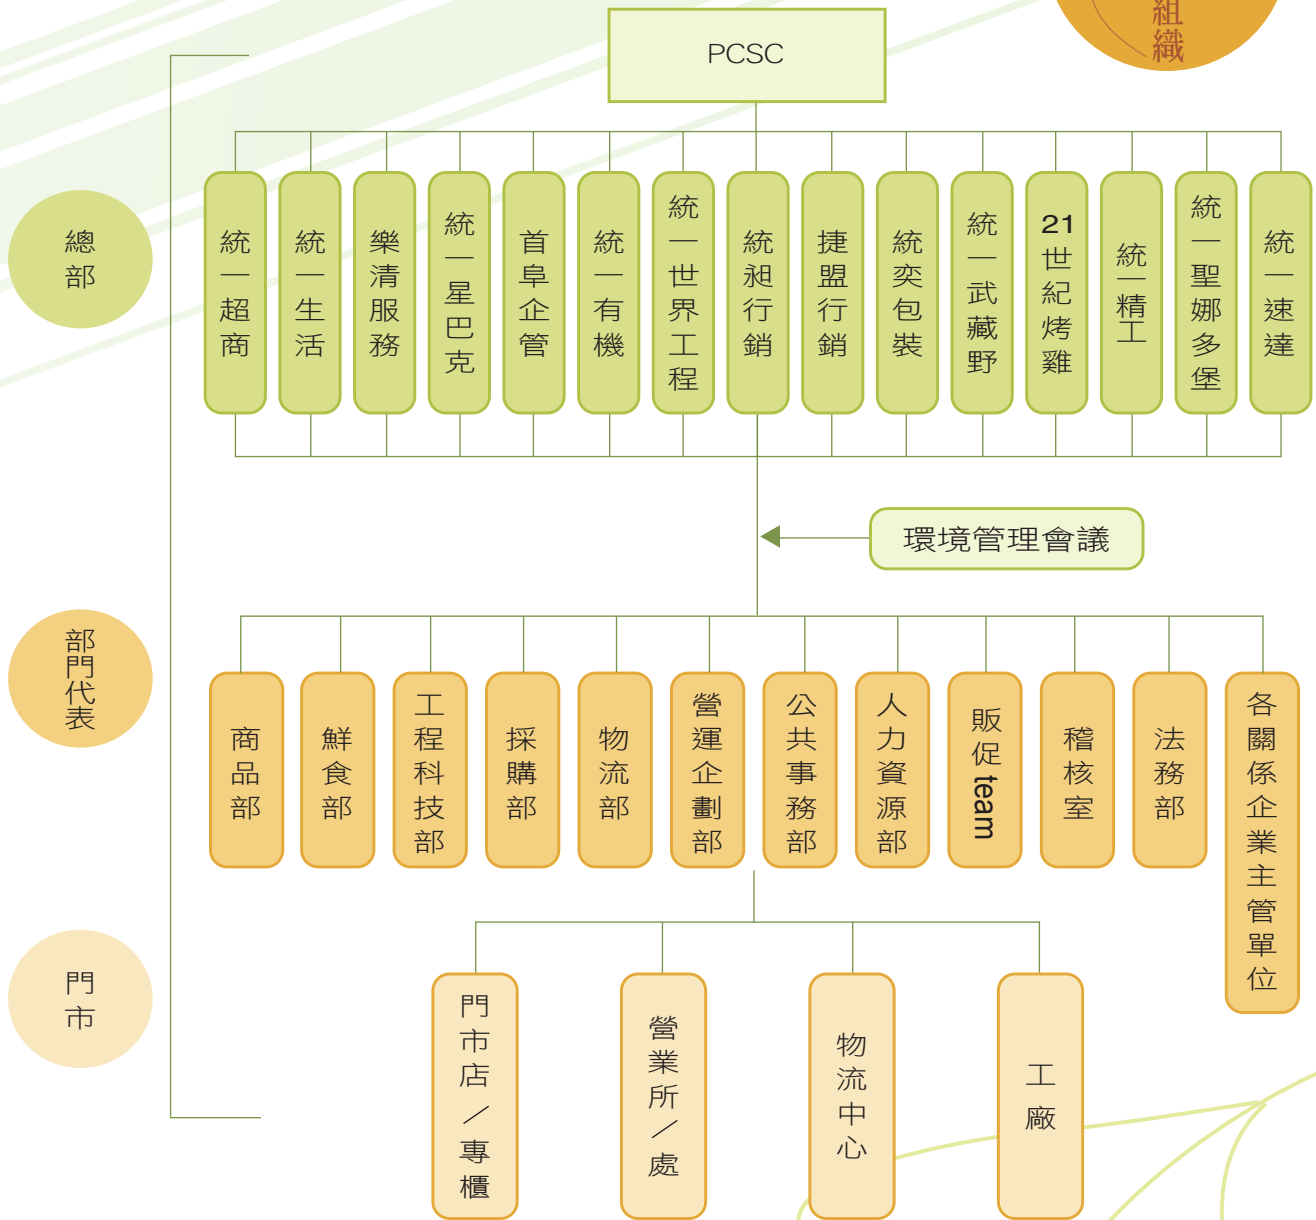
組織

PCSC

總部

統一超商

統一生活

樂清服務

統一星巴克

首阜企管

統一有機

統一世界工程

統昶行銷

捷盟行銷

統奕包裝

統一武藏野

21世紀烤雞

統一精工

統一聖娜多堡

統一速達

環境管理會議

部門代表

商品部

鮮食部

工程科技部

採購部

物流部

營運企劃部

公共事務部

人力資源部

販促team

稽核室

法務部

各關係企業主管單位

門市

門市店／專櫃

營業所／處

物流中心

工廠